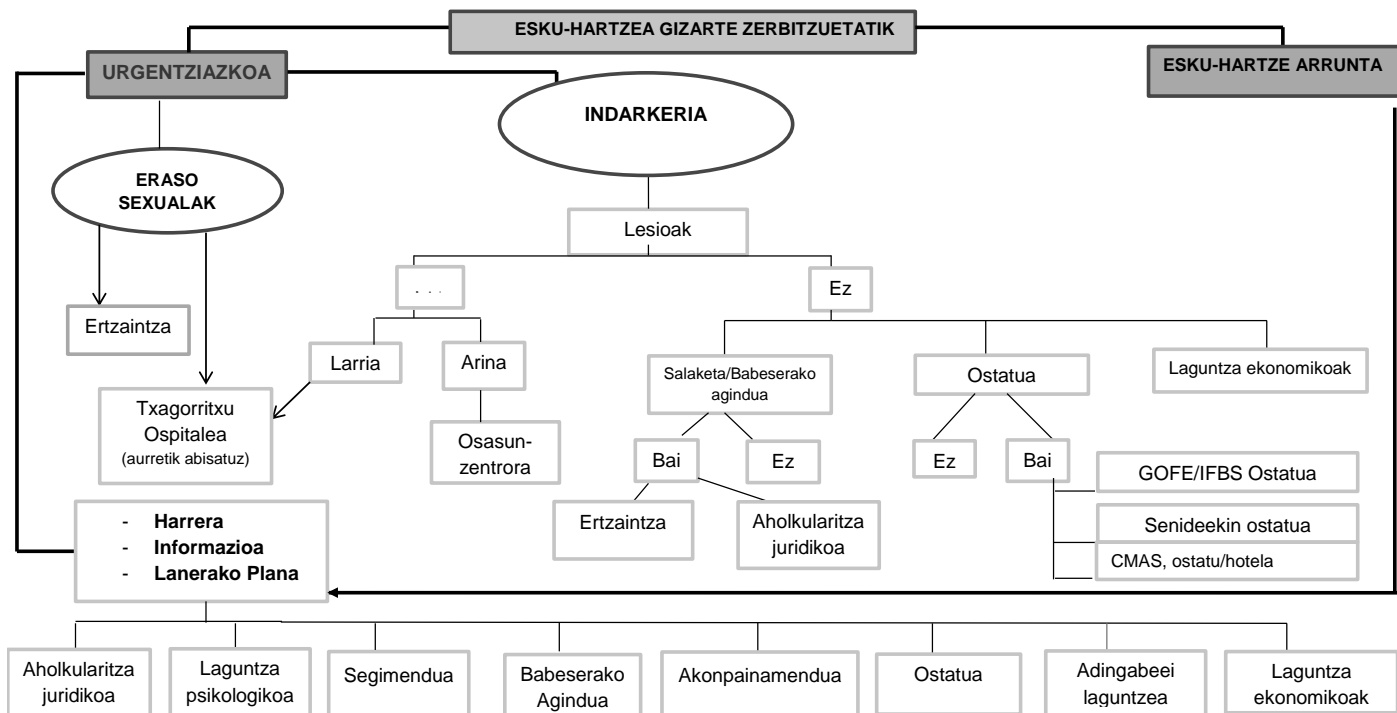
ESKU-HARTZEA GIZARTE ZERBITZUETATIK

URGENTZIAZKOA

ESKU-HARTZE ARRUNTA

INDARKERIA

ERASO SEXUALAK

Lesioak

. . .

Ez

Ertzaintza

Larria

Arina

Salaketa/Babeserako agindua

Ostatua

Laguntza ekonomikoak

Txagorritxu Ospitalea (aurretik abisatuz)

Osasun-zentrora

Bai

Ez

Ez

Bai

GOFE/IFBS Ostatua

Ertzaintza

Aholkularitza juridikoa

Senideekin ostatua

CMAS, ostatu/hotela

- Harrera
- Informazioa
- Lanerako Plana

| Aholkularitza juridikoa | Laguntza psikologikoa | Segimendua | Babeserako Agindua | Akonpainamendua | Ostatua | Adingabeei laguntzea | Laguntza ekonomikoak |
|---|---|---|---|---|---|---|---|